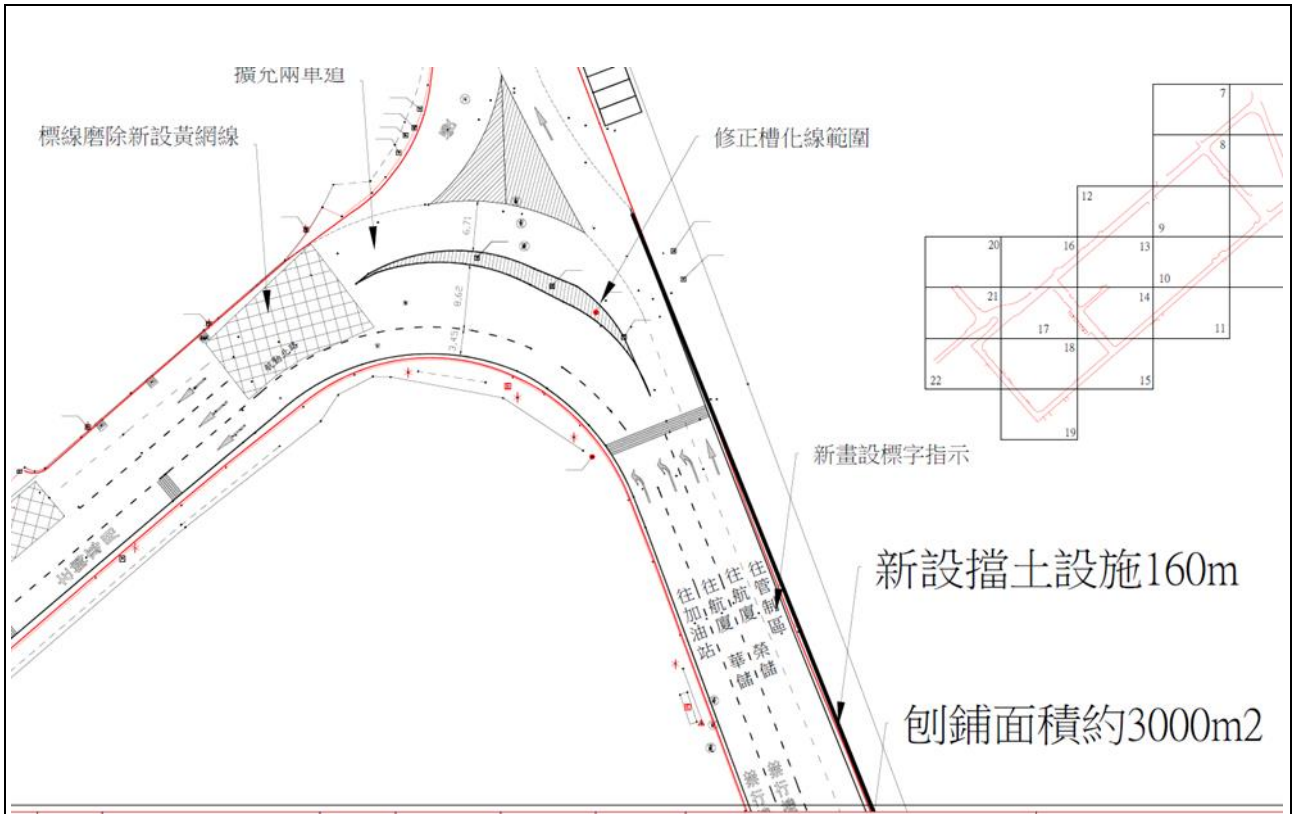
擴允兩車道

標線磨除新設黃網線

修正槽化線範圍

6.71

8.62

3.45

新畫設標字指示

往加油站

往航廈華儲

往航廈榮儲

往管制區

新設擋土設施160m

刨鋪面積約3000m2

7
8
12
9
20
16
13
10
21
14
17
11
18
22
15
19